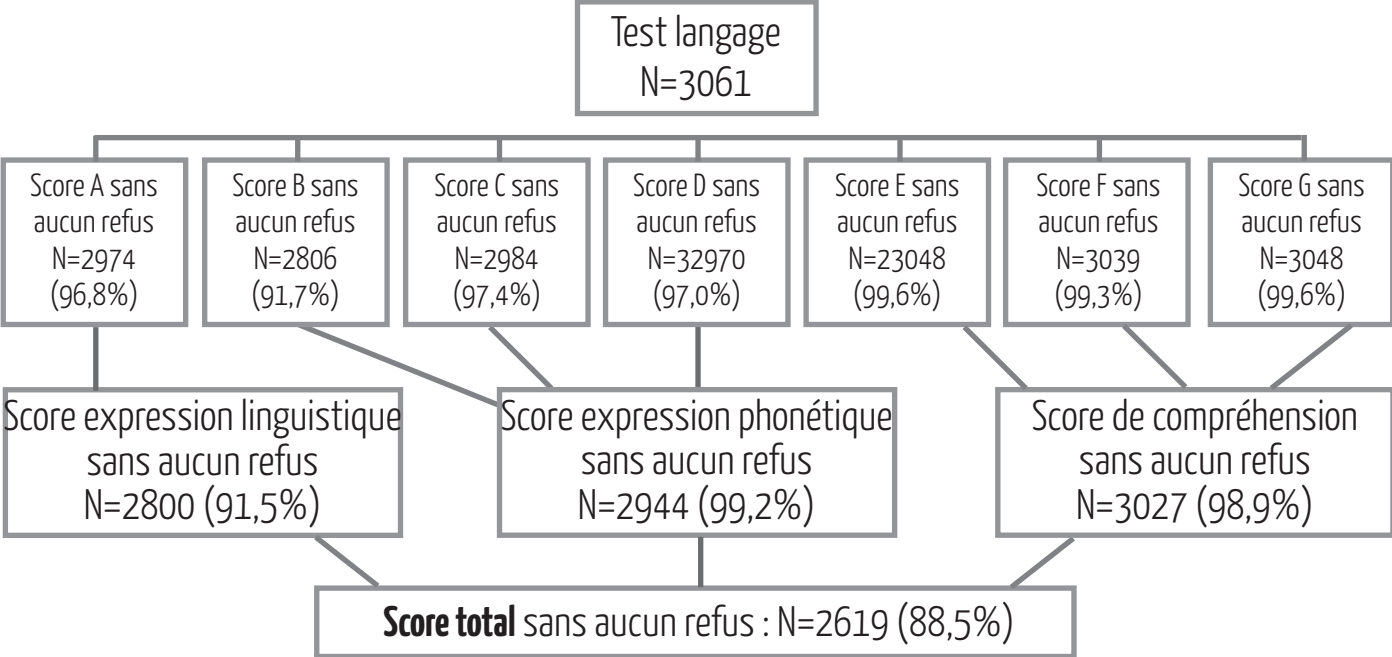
Test langage
N=3061

Score A sans aucun refus
N=2974
(96,8%)

Score B sans aucun refus
N=2806
(91,7%)

Score C sans aucun refus
N=2984
(97,4%)

Score D sans aucun refus
N=32970
(97,0%)

Score E sans aucun refus
N=23048
(99,6%)

Score F sans aucun refus
N=3039
(99,3%)

Score G sans aucun refus
N=3048
(99,6%)

Score expression linguistique sans aucun refus
N=2800 (91,5%)

Score expression phonétique sans aucun refus
N=2944 (99,2%)

Score de compréhension sans aucun refus
N=3027 (98,9%)

**Score total** sans aucun refus : N=2619 (88,5%)